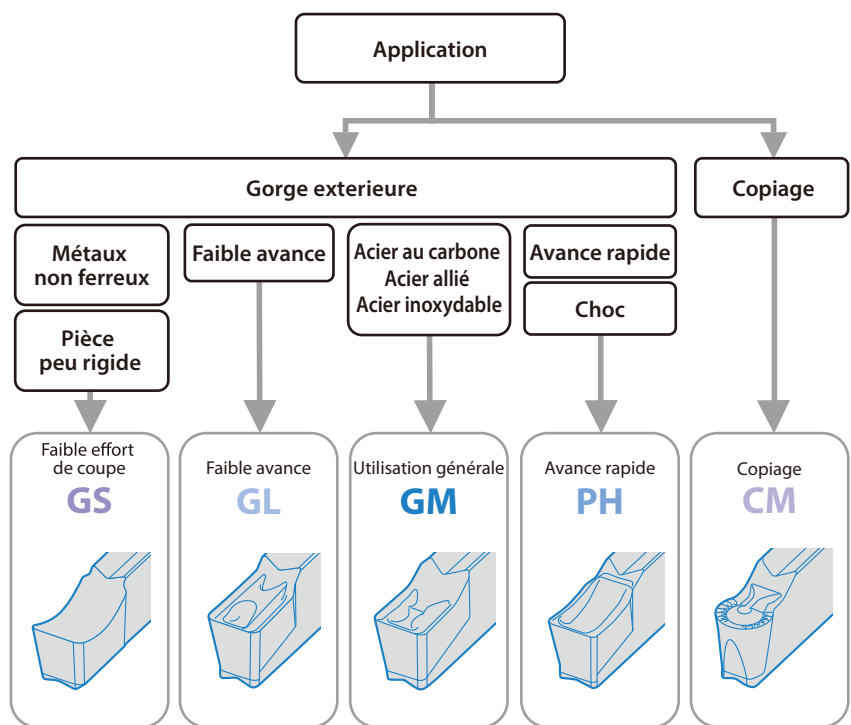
Application

Gorge exterieure

Copiage

Métaux non ferreux

Pièce peu rigide

Faible avance

Acier au carbone
Acier allié
Acier inoxydable

Avance rapide

Choc

Faible effort de coupe
GS

Faible avance
GL

Utilisation générale
GM

Avance rapide
PH

Copiage
CM